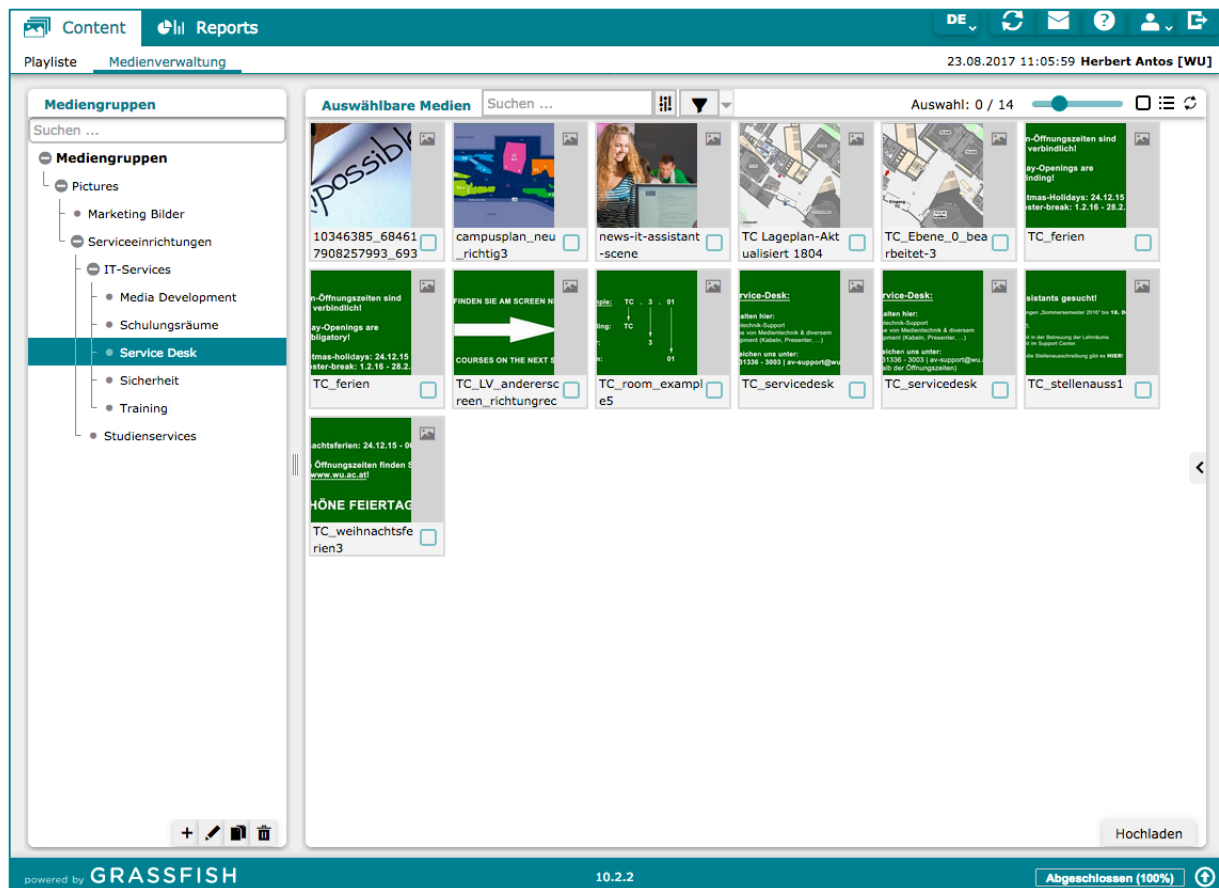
Content Reports DE

Playliste Medienverwaltung

23.08.2017 11:05:59 Herbert Antos [WU]

Mediengruppen

Suchen ...

Mediengruppen
Pictures
Marketing Bilder
Serviceeinrichtungen
IT-Services
Media Development
Schulungsräume
Service Desk
Sicherheit
Training
Studienservices

Auswählbare Medien Suchen ... Auswahl: 0 / 14

10346385_684617908257993_693

campusplan_neu_richtig3

news-it-assistant-scene

TC Lageplan-Aktualisiert 1804

TC_Ebene_0_bearbeitet-3

TC_ferien

TC_ferien

TC_LV_andererscreen_richtungrec

TC_room_example5

TC_servicedesk

TC_servicedesk

TC_stellenauss1

TC_weihnachtsferien3

Hochladen

powered by GRASSFISH 10.2.2 Abgeschlossen (100%)